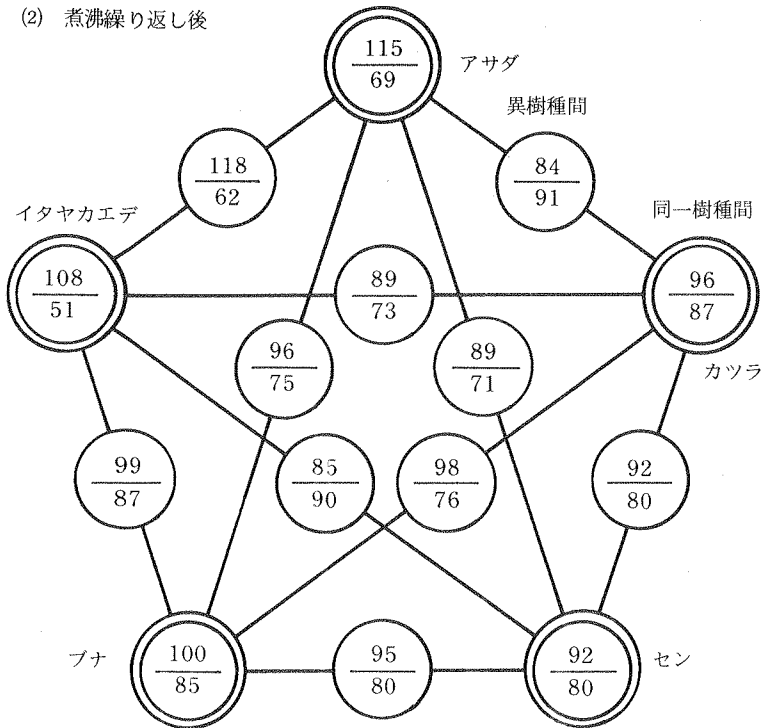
(2) 煮沸繰り返し後

$\frac{115}{69}$ アサダ

異樹種間

$\frac{118}{62}$

$\frac{84}{91}$

イタヤカエデ

同一樹種間

$\frac{108}{51}$

$\frac{89}{73}$

$\frac{96}{87}$

$\frac{96}{75}$

$\frac{89}{71}$

カツラ

$\frac{99}{87}$

$\frac{85}{90}$

$\frac{98}{76}$

$\frac{92}{80}$

ブナ $\frac{100}{85}$

$\frac{95}{80}$

$\frac{92}{80}$ セン